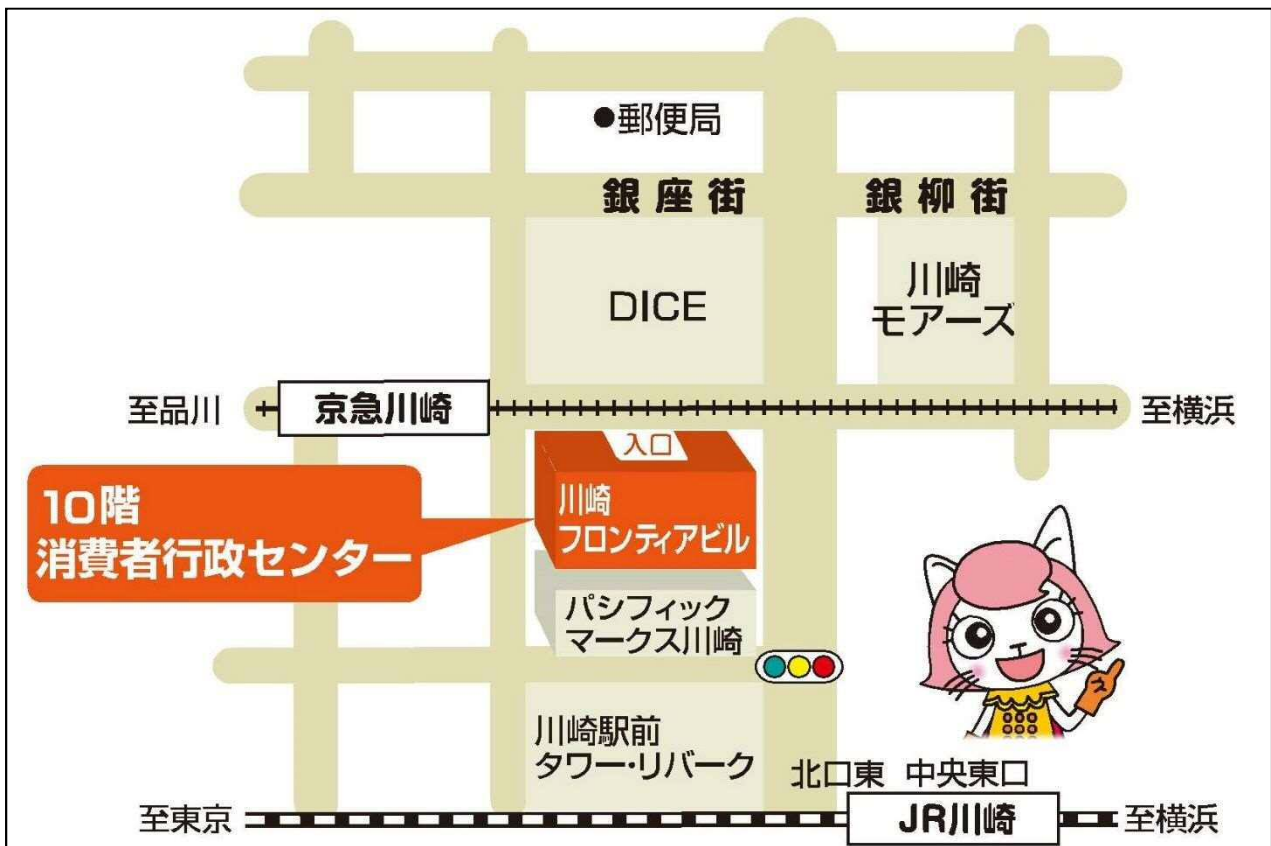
●郵便局

銀座街

銀柳街

DICE

川崎
モアーズ

至品川

京急川崎

至横浜

入口

川崎
フロンティアビル

10階
消費者行政センター

パシフィック
マークス川崎

川崎駅前
タワー･リバーク

北口東

中央東口

至東京

JR川崎

至横浜